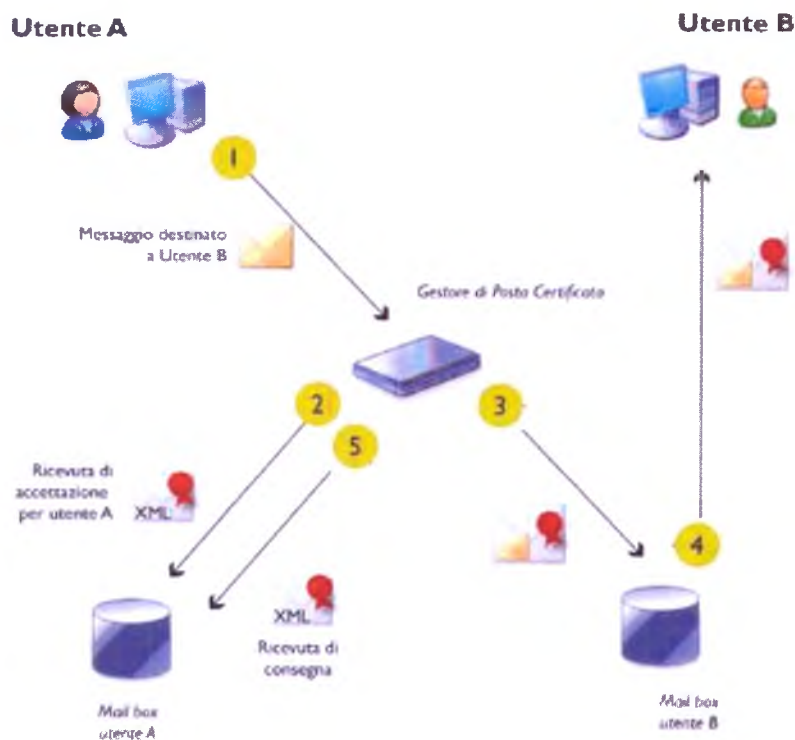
Utente A

Utente B

1

Messaggio destinato a Utente B

Gestore di Posta Certificata

2

5

3

Ricevuta di accettazione per utente A

XML

4

XML

Ricevuta di consegna

Mail box utente A

Mail box utente B